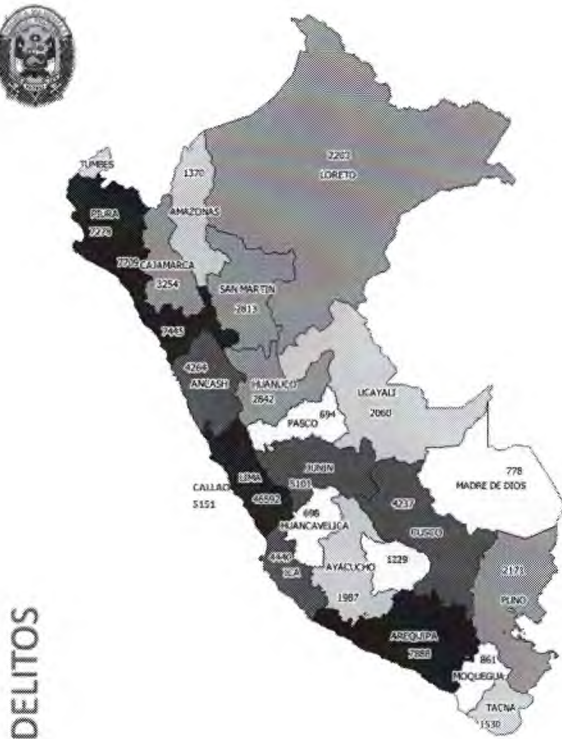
TUMBES

PIURA
7276

1370

AMAZONAS

2202
LORETO

7759 CAJAMARCA
3254

SAN MARTIN
2813

7443

4264
ANCASH

HUANUCO
2842

UCAYALI
2060

694
PASCO

JUNIN
5101

CALLAO
5151

LIMA
46592

698
HUANCAVELICA

4237

778
MADRE DE DIOS

CUSCO

4440
ICA

AYACUCHO

1229

1987

2171

PUNO

AREQUIPA
7888

861
MOQUEGUA

TACNA
1530

DELITOS